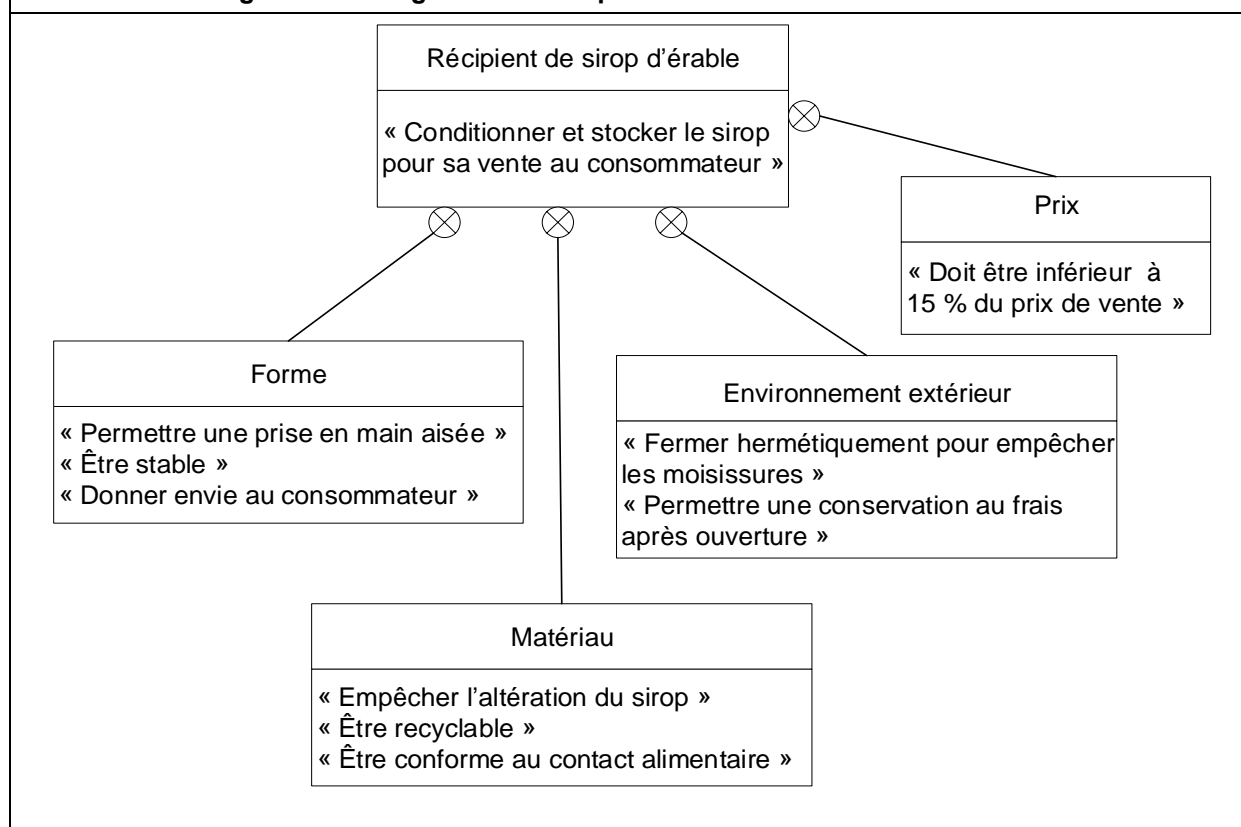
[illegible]

Récipient de sirop d'érable

« Conditionner et stocker le sirop pour sa vente au consommateur »

Prix

« Doit être inférieur à 15 % du prix de vente »

Forme

« Permettre une prise en main aisée »
« Être stable »
« Donner envie au consommateur »

Environnement extérieur

« Fermer hermétiquement pour empêcher les moisissures »
« Permettre une conservation au frais après ouverture »

Matériau

« Empêcher l'altération du sirop »
« Être recyclable »
« Être conforme au contact alimentaire »